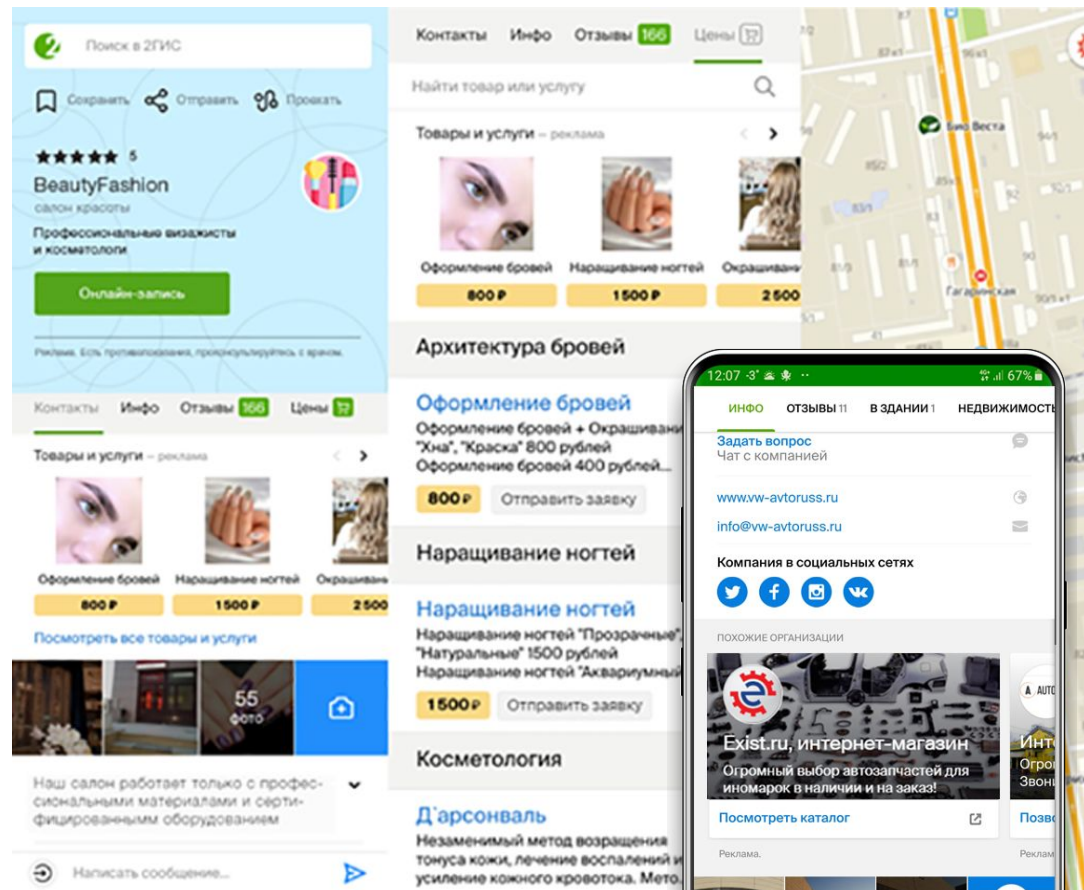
Поиск в 2ГИС

Сохранить Отправить Проехать

5

BeautyFashion

салон красоты

Профессиональные визажисты и косметологи

Онлайн-запись

Реклама. Есть противопоказания, проконсультируйтесь с врачом.

Контакты Инфо Отзывы 166 Цены

Товары и услуги — реклама

Оформление бровей 800 ₽

Наращивание ногтей 1500 ₽

Окрашивание 2 500

Посмотреть все товары и услуги

55 фото

Наш салон работает только с профессиональными материалами и сертифицированным оборудованием

Написать сообщение...

Контакты Инфо Отзывы 166 Цены

Найти товар или услугу

Товары и услуги — реклама

Оформление бровей 800 ₽

Наращивание ногтей 1500 ₽

Окрашиван 2 500

Архитектура бровей

Оформление бровей

Оформление бровей + Окрашивани "Хна", "Краска" 800 рублей

Оформление бровей 400 рублей...

800 ₽ Отправить заявку

Наращивание ногтей

Наращивание ногтей

Наращивание ногтей "Прозрачные", "Натуральные" 1500 рублей

Наращивание ногтей "Аквариумный

1500 ₽ Отправить заявку

Косметология

Д'арсонваль

Незаменимый метод возращения тонуса кожи, лечение воспалений и усиление кожного кровотока. Мето

Био Веста

Гагаринская

12:07 67%

ИНФО ОТЗЫВЫ 11 В ЗДАНИИ 1 НЕДВИЖИМОСТЬ

Задать вопрос

Чат с компанией

www.vw-avtoruss.ru

info@vw-avtoruss.ru

Компания в социальных сетях

ПОХОЖИЕ ОРГАНИЗАЦИИ

Exist.ru, интернет-магазин

Огромный выбор автозапчастей для иномарок в наличии и на заказ!

Посмотреть каталог

Реклама.

AUTO

Инт

Огро

Звон

Позво

Реклам